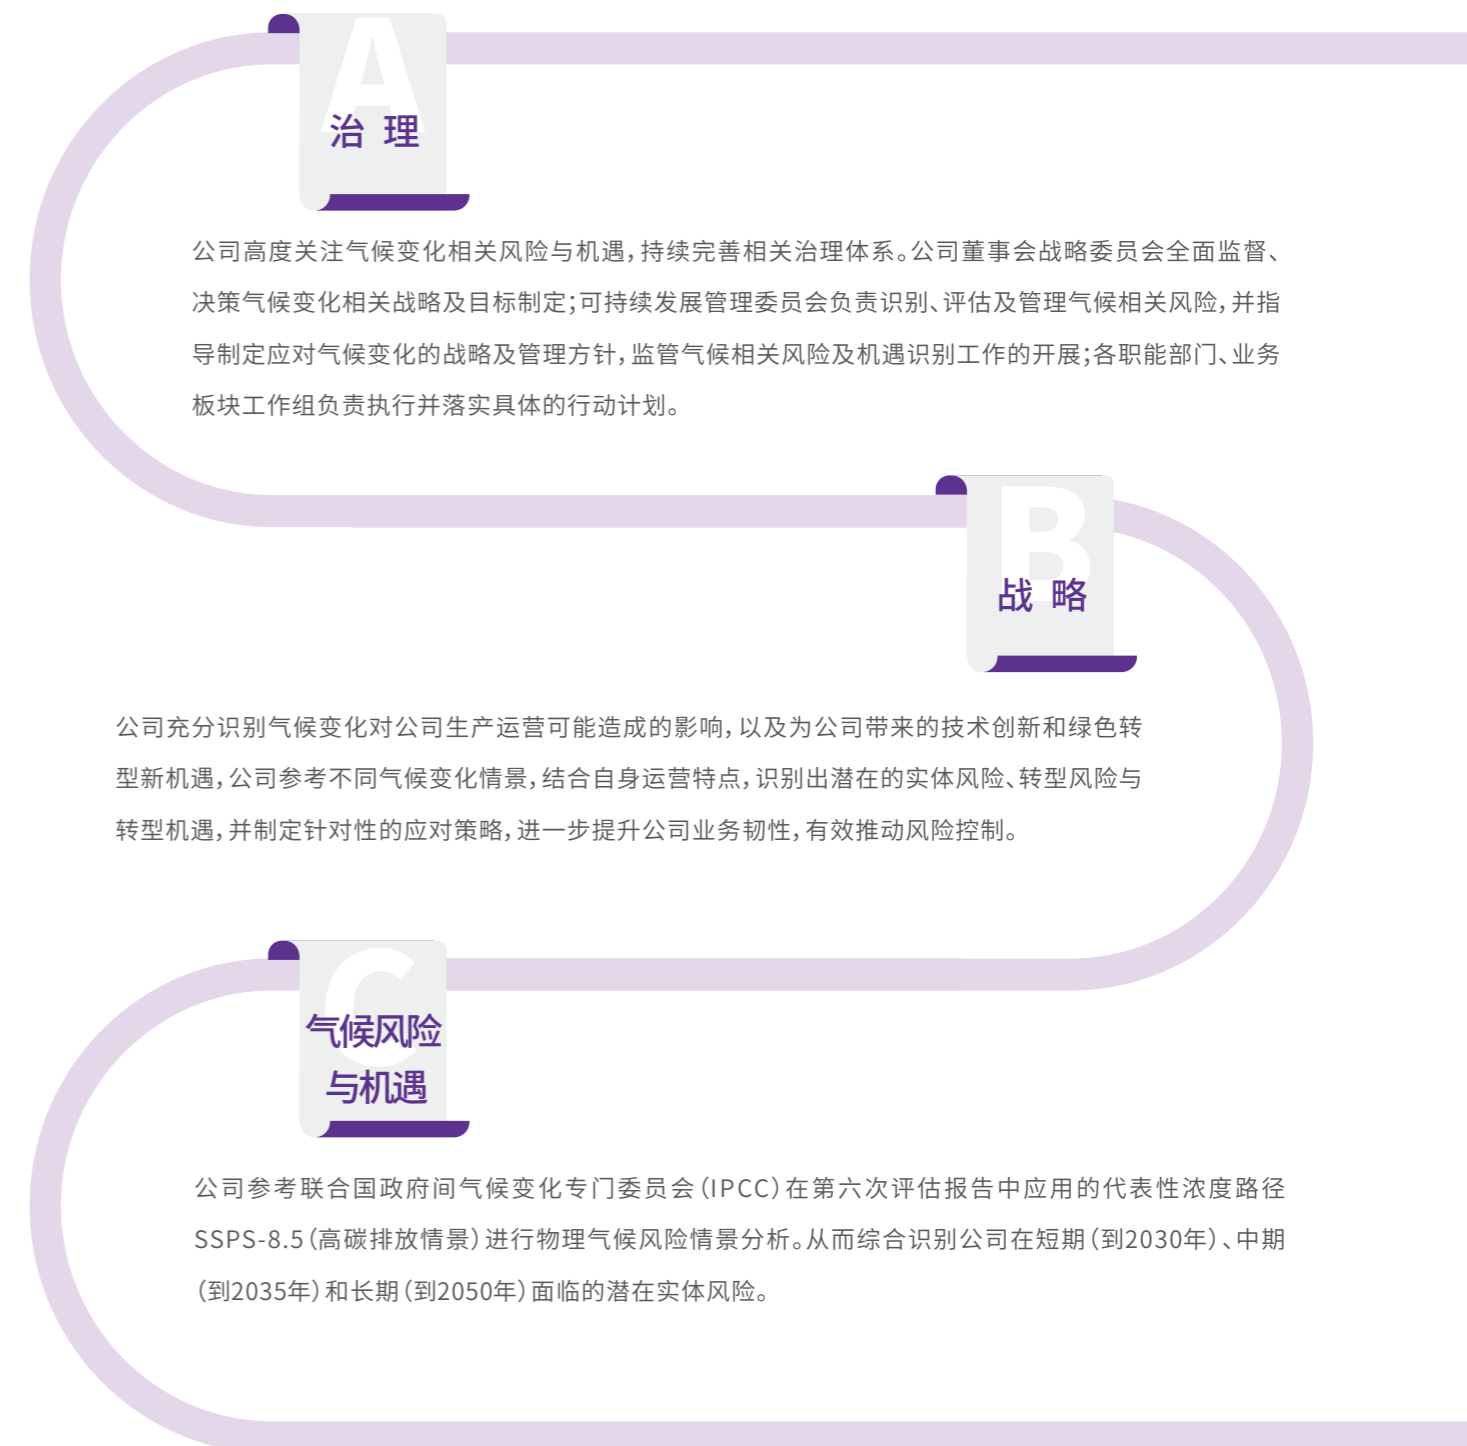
A

治 理

公司高度关注气候变化相关风险与机遇，持续完善相关治理体系。公司董事会战略委员会全面监督、决策气候变化相关战略及目标制定；可持续发展管理委员会负责识别、评估及管理气候相关风险，并指导制定应对气候变化的战略及管理方针，监管气候相关风险及机遇识别工作的开展；各职能部门、业务板块工作组负责执行并落实具体的行动计划。

B

战 略

公司充分识别气候变化对公司生产运营可能造成的影响，以及为公司带来的技术创新和绿色转型新机遇，公司参考不同气候变化情景，结合自身运营特点，识别出潜在的实体风险、转型风险与转型机遇，并制定针对性的应对策略，进一步提升公司业务韧性，有效推动风险控制。

C

气候风险与机遇

公司参考联合国政府间气候变化专门委员会（IPCC）在第六次评估报告中应用的代表性浓度路径SSPS-8.5（高碳排放情景）进行物理气候风险情景分析。从而综合识别公司在短期（到2030年）、中期（到2035年）和长期（到2050年）面临的潜在实体风险。